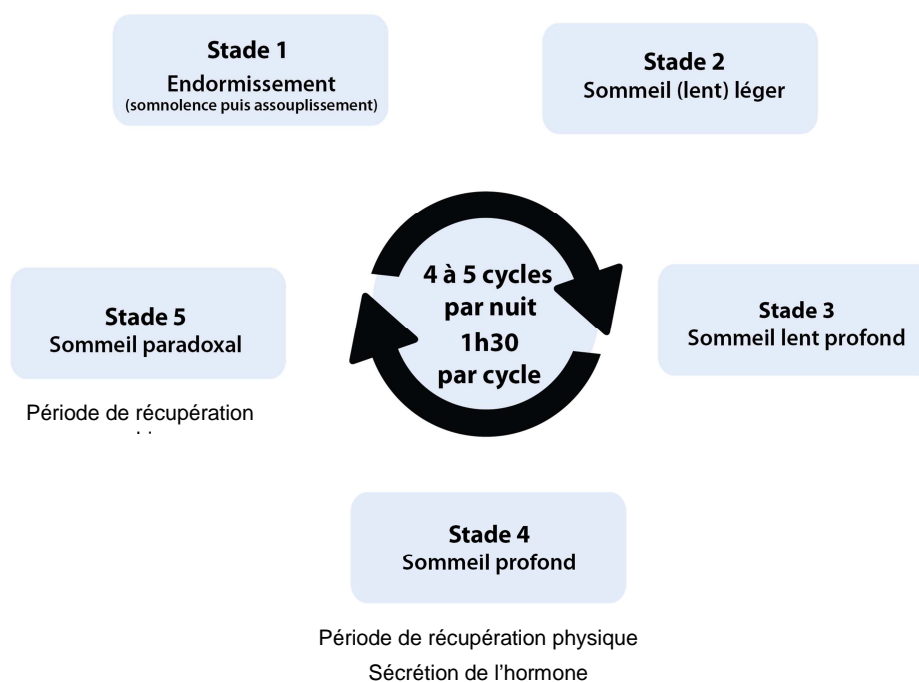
Stade 1
Endormissement
(somnolence puis assouplissement)

Stade 2
Sommeil (lent) léger

4 à 5 cycles
par nuit
1h30
par cycle

Stade 5
Sommeil paradoxal

Période de récupération
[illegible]

Stade 3
Sommeil lent profond

Stade 4
Sommeil profond

Période de récupération physique
Sécrétion de l'hormone